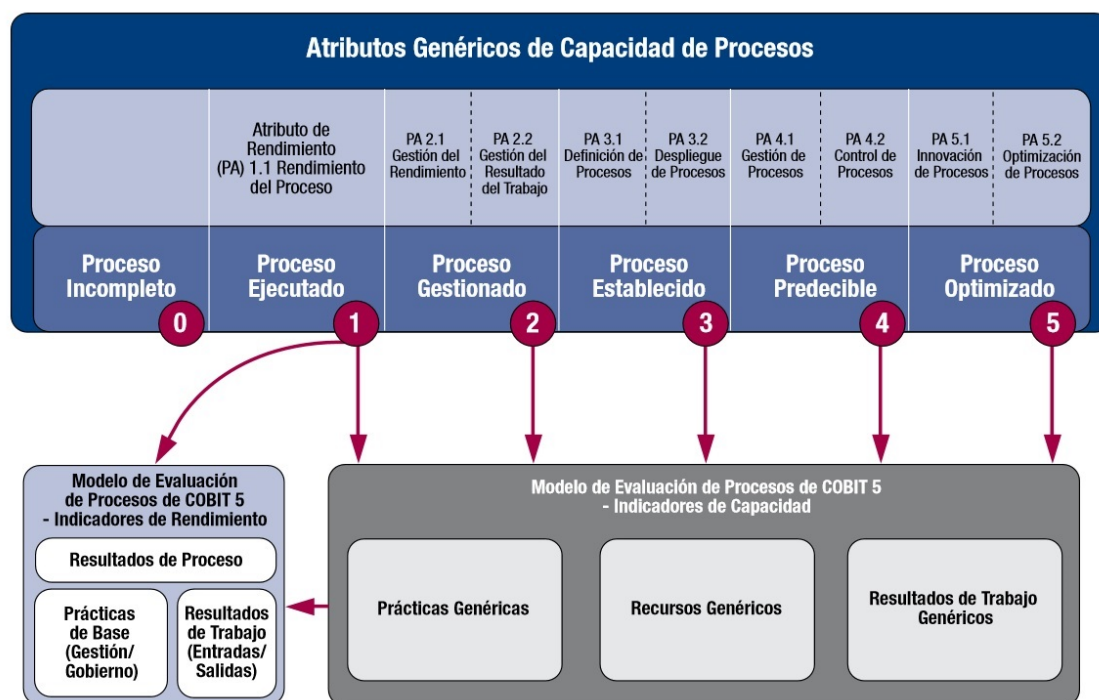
Atributos Genéricos de Capacidad de Procesos

Atributo de Rendimiento (PA) 1.1 Rendimiento del Proceso

PA 2.1 Gestión del Rendimiento

PA 2.2 Gestión del Resultado del Trabajo

PA 3.1 Definición de Procesos

PA 3.2 Despliegue de Procesos

PA 4.1 Gestión de Procesos

PA 4.2 Control de Procesos

PA 5.1 Innovación de Procesos

PA 5.2 Optimización de Procesos

Proceso Incompleto 0

Proceso Ejecutado 1

Proceso Gestionado 2

Proceso Establecido 3

Proceso Predecible 4

Proceso Optimizado 5

Modelo de Evaluación de Procesos de COBIT 5 - Indicadores de Rendimiento

Resultados de Proceso

Prácticas de Base (Gestión/ Gobierno)

Resultados de Trabajo (Entradas/ Salidas)

Modelo de Evaluación de Procesos de COBIT 5 - Indicadores de Capacidad

Prácticas Genéricas

Recursos Genéricos

Resultados de Trabajo Genéricos